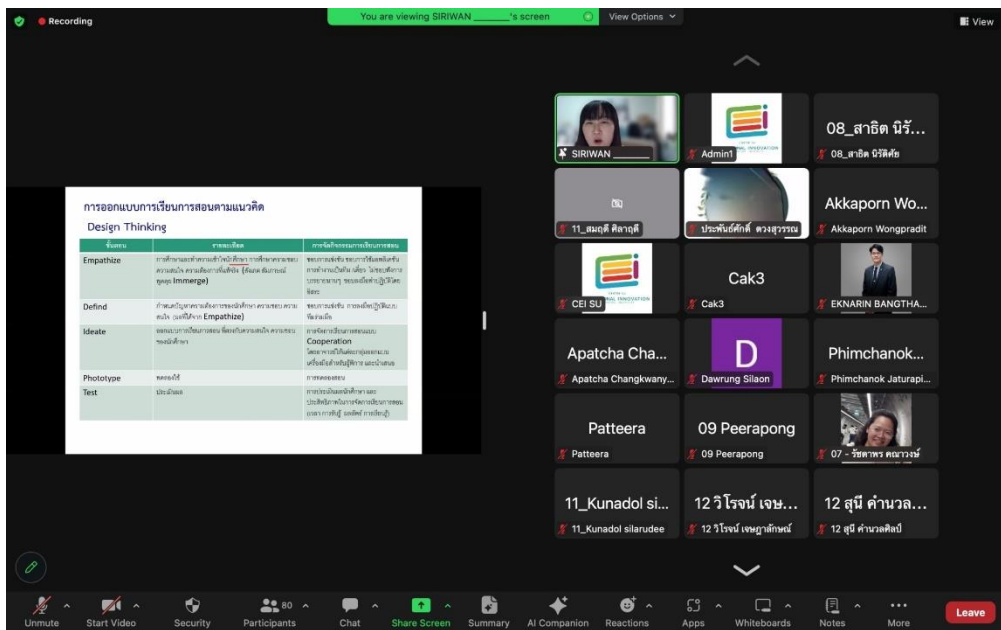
Recording

You are viewing SIRIWAN _______'s screen

View Options

View

การออกแบบการเรียนการสอนตามแนวคิด

Design Thinking

| ขั้นตอน | รายละเอียด | การจัดกิจกรรมการเรียนการสอน |
|---|---|---|
| Empathize | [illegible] Immerge) | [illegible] |
| Defind | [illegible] Empathize) | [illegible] |
| Ideate | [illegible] | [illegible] Cooperation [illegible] |
| Phototype | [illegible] | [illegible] |
| Test | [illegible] | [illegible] |

SIRIWAN _______

Admin1

08_สาธิต นิรั...

08_สาธิต นิรัติศัย

11_สมฤดี ศิลาฤดี

ประพันธ์ศักดิ์ ดวงสุวรรณ

Akkaporn Wo...

Akkaporn Wongpradit

CEI SU

Cak3

Cak3

EKNARIN BANGTHA...

Apatcha Cha...

Apatcha Changkwany...

D

Dawrung Silaon

Phimchanok...

Phimchanok Jaturapi...

Patteera

Patteera

09 Peerapong

09 Peerapong

07 - รัชดาพร คณาวงษ์

11_Kunadol si...

11_Kunadol silarudee

12 วิโรจน์ เจษ...

12 วิโรจน์ เจษฎาลักษณ์

12 สุนี คำนวล...

12 สุนี คำนวลศิลป์

Unmute

Start Video

Security

80

Participants

Chat

Share Screen

Summary

AI Companion

Reactions

Apps

Whiteboards

Notes

More

Leave